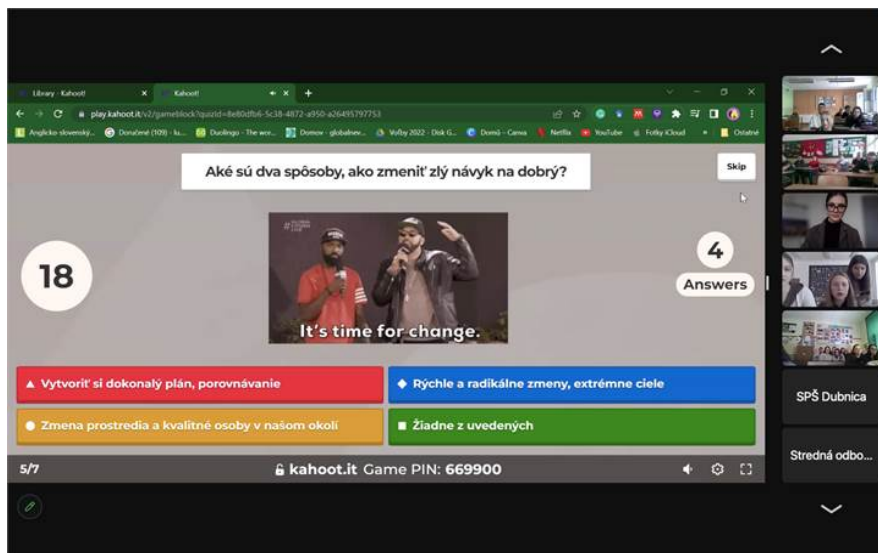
Library - Kahoot! | Kahoot!

play.kahoot.it/v2/gameblock?quizId=8e80dfb6-5c38-4872-a950-a26495797753

Anglicko-slovenský... | Donačené (109) - k... | Duolingo - The wor... | Domov - globalnev... | Voľby 2022 - Disk G... | Domů - Canva | Netflix | YouTube | Fotky iCloud | Ostatné

Aké sú dva spôsoby, ako zmeniť zlý návyk na dobrý?

Skip

18

4
Answers

It's time for change.

Vytvoriť si dokonalý plán, porovnávanie

Rýchle a radikálne zmeny, extrémne ciele

Zmena prostredia a kvalitné osoby v našom okolí

Žiadne z uvedených

5/7

kahoot.it Game PIN: 669900

SPŠ Dubnica

Stredná odbo...